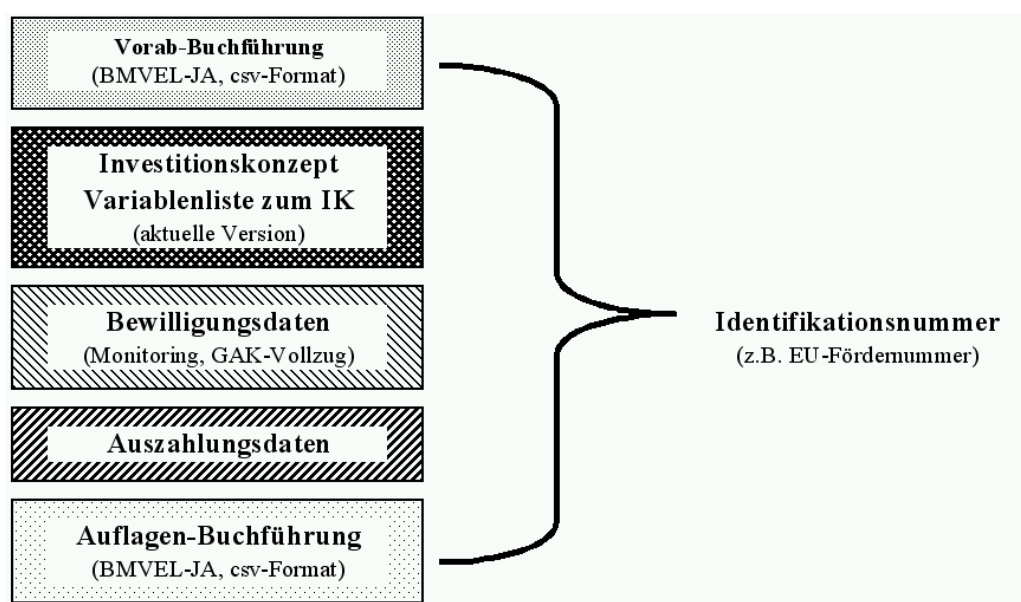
Vorab-Buchführung
(BMVEL-JA, csv-Format)

Investitionskonzept
Variablenliste zum IK
(aktuelle Version)

Bewilligungsdaten
(Monitoring, GAK-Vollzug)

Auszahlungsdaten

Auflagen-Buchführung
(BMVEL-JA, csv-Format)

Identifikationsnummer
(z.B. EU-Fördernummer)